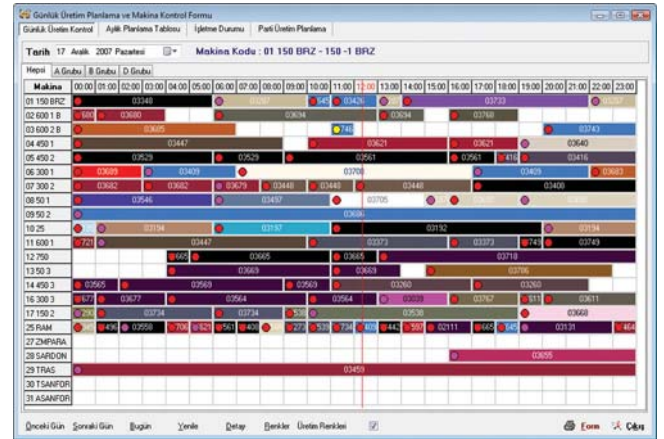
Günlük Üretim Planlama ve Makina Kontrol Formu

Günlük Üretim Kontrol | Aylık Planlama Tablosu | İşletme Durumu | Parti Üretim Planlama

Tarih 17 Aralık 2007 Pazartesi

Makina Kodu : 01 150 BRZ - 150 -1 BRZ

Hepsi | A Grubu | B Grubu | D Grubu

| Makina | 00:00 | 01:00 | 02:00 | 03:00 | 04:00 | 05:00 | 06:00 | 07:00 | 08:00 | 09:00 | 10:00 | 11:00 | 12:00 | 13:00 | 14:00 | 15:00 | 16:00 | 17:00 | 18:00 | 19:00 | 20:00 | 21:00 | 22:00 | 23:00 |
|---|---|---|---|---|---|---|---|---|---|---|---|---|---|---|---|---|---|---|---|---|---|---|---|---|
| 01 150 BRZ | 03348 | | | | | 03267 | | | | | 545 | 03426 | | 03733 | | | | | | | | | 03267 | |
| 02 600 1 B | 680 | 03680 | | | | | 03694 | | | | | | | 03694 | | | 03768 | | | | | | | |
| 03 600 2 B | 03605 | | | | | | | | | | | 746 | | | | | | | | 03743 | | | | |
| 04 450 1 | 03447 | | | | | | | | | | | 03621 | | | | 03621 | | | 03640 | | | | | |
| 05 450 2 | 03529 | | | | | 03529 | | | | 03561 | | | | | | 03561 | 416 | 03416 | | | | | | |
| 06 300 1 | 03689 | | 03409 | | | | | | | | | 03700 | | | | | | 03409 | | | | 03683 | | |
| 07 300 2 | 03682 | | 03682 | | 03679 | 03448 | 03448 | | | | | 03448 | | | | | | 03408 | | | | | | |
| 08 50 1 | 03546 | | | | | 03497 | | | | | | 03705 | | | | | | | | | | | | |
| 09 50 2 | 03606 | | | | | | | | | | | | | | | | | | | | | | | |
| 10 25 | 03194 | | | | | 03197 | | | | | | 03192 | | | | | | | | 03194 | | | | |
| 11 600 1 | 721 | 03447 | | | | | | | | | | 03373 | | | | 03373 | | 749 | 03749 | | | | | |
| 12 750 | 03665 | | | | | | | | | | 03665 | | | | | 03718 | | | | | | | | |
| 13 50 3 | 03669 | | | | | | | | | | 03669 | | | | | 03706 | | | | | | | | |
| 14 450 3 | 03565 | | 03569 | | | | | | | 03569 | | | 03260 | | | | | 03260 | | | | | | |
| 16 300 3 | 677 | 03677 | | | 03564 | | | | | 03564 | | | 03039 | | | 03767 | 511 | 03611 | | | | | | |
| 17 150 2 | 290 | 03734 | | | 03734 | | | | 538 | | | | 03538 | | | | | 03668 | | | | | | |
| 25 RAM | 365 | 436 | 03558 | 706 | 621 | 561 | 408 | | 273 | 539 | 734 | 409 | 442 | 597 | 02111 | 665 | 545 | 03131 | | | | 464 | | |
| 27 ZIMPARA | | | | | | | | | | | | | | | | | | | | | | | | |
| 28 SARDON | 03655 | | | | | | | | | | | | | | | | | | | | | | | |
| 29 TRAŞ | 03459 | | | | | | | | | | | | | | | | | | | | | | | |
| 30 TSANFOR | | | | | | | | | | | | | | | | | | | | | | | | |
| 31 ASANFOR | | | | | | | | | | | | | | | | | | | | | | | | |

Önceki Gün   Sonraki Gün   Bugün   Yenile   Detay   Renkler   Üretim Renkleri   Form   Çıkış